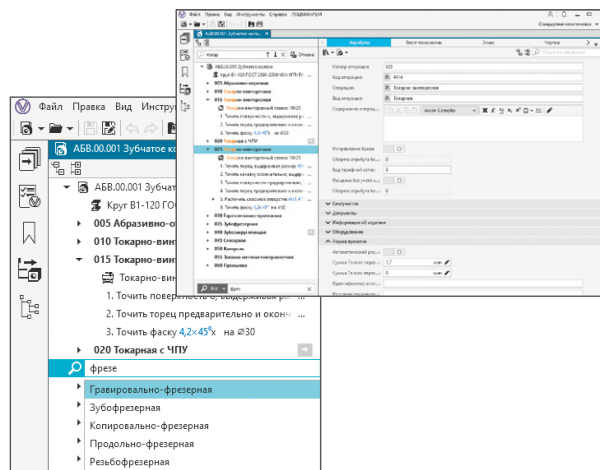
Файл Правка Вид Инструменты Справка ПОДВИЖНИК
АБВ.00.001 Зубчатое кол...
Отмена
Атрибуты Текст техпроцесса Эскиз Чертеж
АБВ.00.001 Зубчатое колесо
Круг В1-120 ГОСТ 2590-2006/40Х-ТВ ГОСТ...
005 Абразивно-отрезная
010 Токарно-винторезная
015 Токарно-винторезная
Токарно-винторезный станок 16К20
1. Точить поверхность с, выдерживая размер...
2. Точить торец предварительно и оконч...
3. Точить фаску 4,2×45°х на Ø30
020 Токарная с ЧПУ
025 Токарно-винторезная
Токарно-винторезный станок 16К20
1. Точить торец, выдерживая размер...
2. Точить канавку окончательно, выдерж...
3. Точить поверхность предварительно...
4. Точить поверхность окончательно...
5. Расточить сквозное отверстие...
6. Точить фаску...
030 Горизонтально-протяжная
035 Зубофрезерная
040 Зубошлифовальная
045 Слесарная
050 Контроль
055 Промывка
060 Промывка
фрез
Номер операции 025
Код операции 4114
Операция Токарно-винторезная
Код оборудования
Содержание операции
Arial Cyrillic
Контрольные точки
Документы
Информация об изделии
Оборудование
Нормы времени
Автоматический расчет
Сумма Тшт
Сумма Тпз
мин
Стандартная конфигурация
Файл Правка Вид Инстру
АБВ.00.001 Зубчатое ко
АБВ.00.001 Зубчат
Круг В1-120 ГОС
005 Абразивно-о
010 Токарно-винт
015 Токарно-винт
Токарно-вин
1. Точить поверхность с, выдерживая р
2. Точить торец предварительно и оконч
3. Точить фаску $4{,}2\times45°$х на Ø30
020 Токарная с ЧПУ
фрезе
Гравировально-фрезерная
Зубофрезерная
Копировально-фрезерная
Продольно-фрезерная
Резьбофрезерная